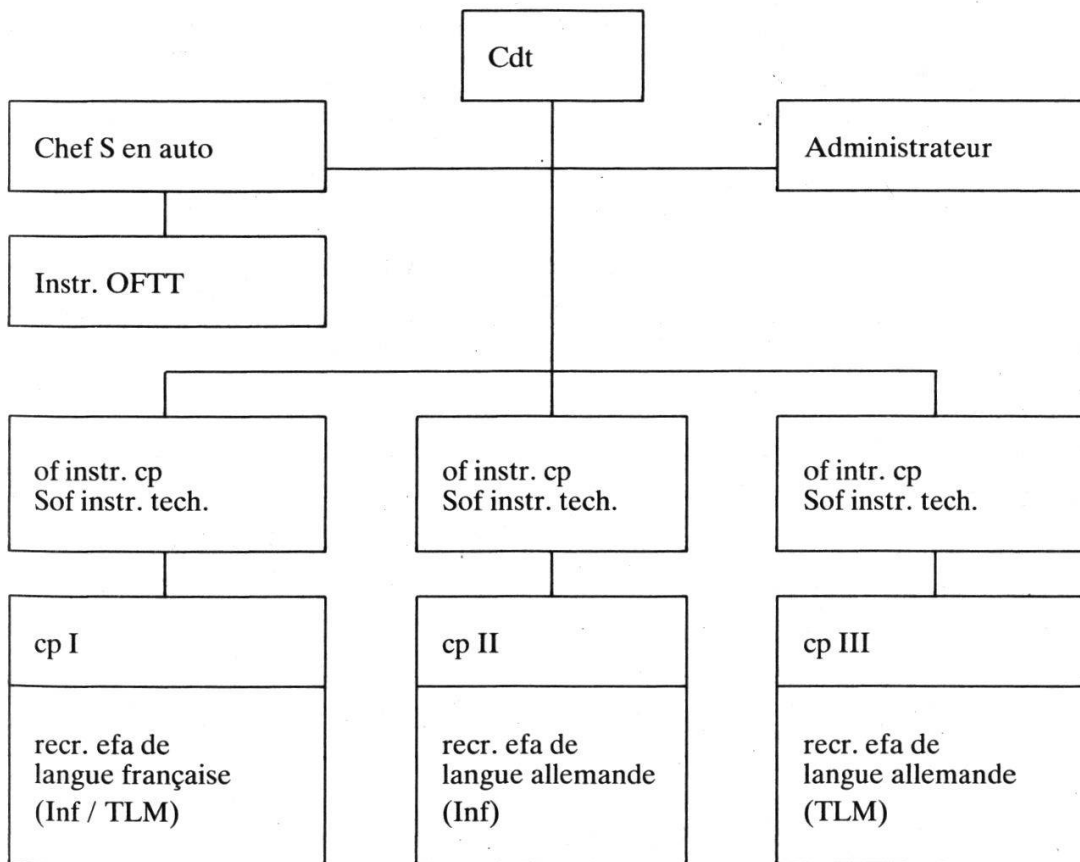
Cdt

Chef S en auto

Administrateur

Instr. OFTT

of instr. cp
Sof instr. tech.

of instr. cp
Sof instr. tech.

of intr. cp
Sof instr. tech.

cp I

recr. efa de langue française (Inf / TLM)

cp II

recr. efa de langue allemande (Inf)

cp III

recr. efa de langue allemande (TLM)